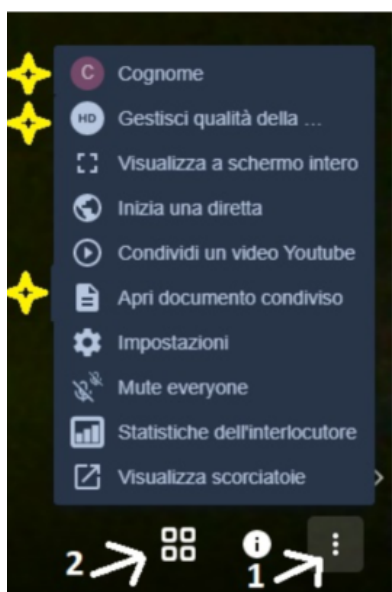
C Cognome

HD Gestisci qualità della ...

Visualizza a schermo intero

Inizia una diretta

Condividi un video Youtube

Apri documento condiviso

Impostazioni

Mute everyone

Statistiche dell'interlocutore

Visualizza scorciatoie

2

1